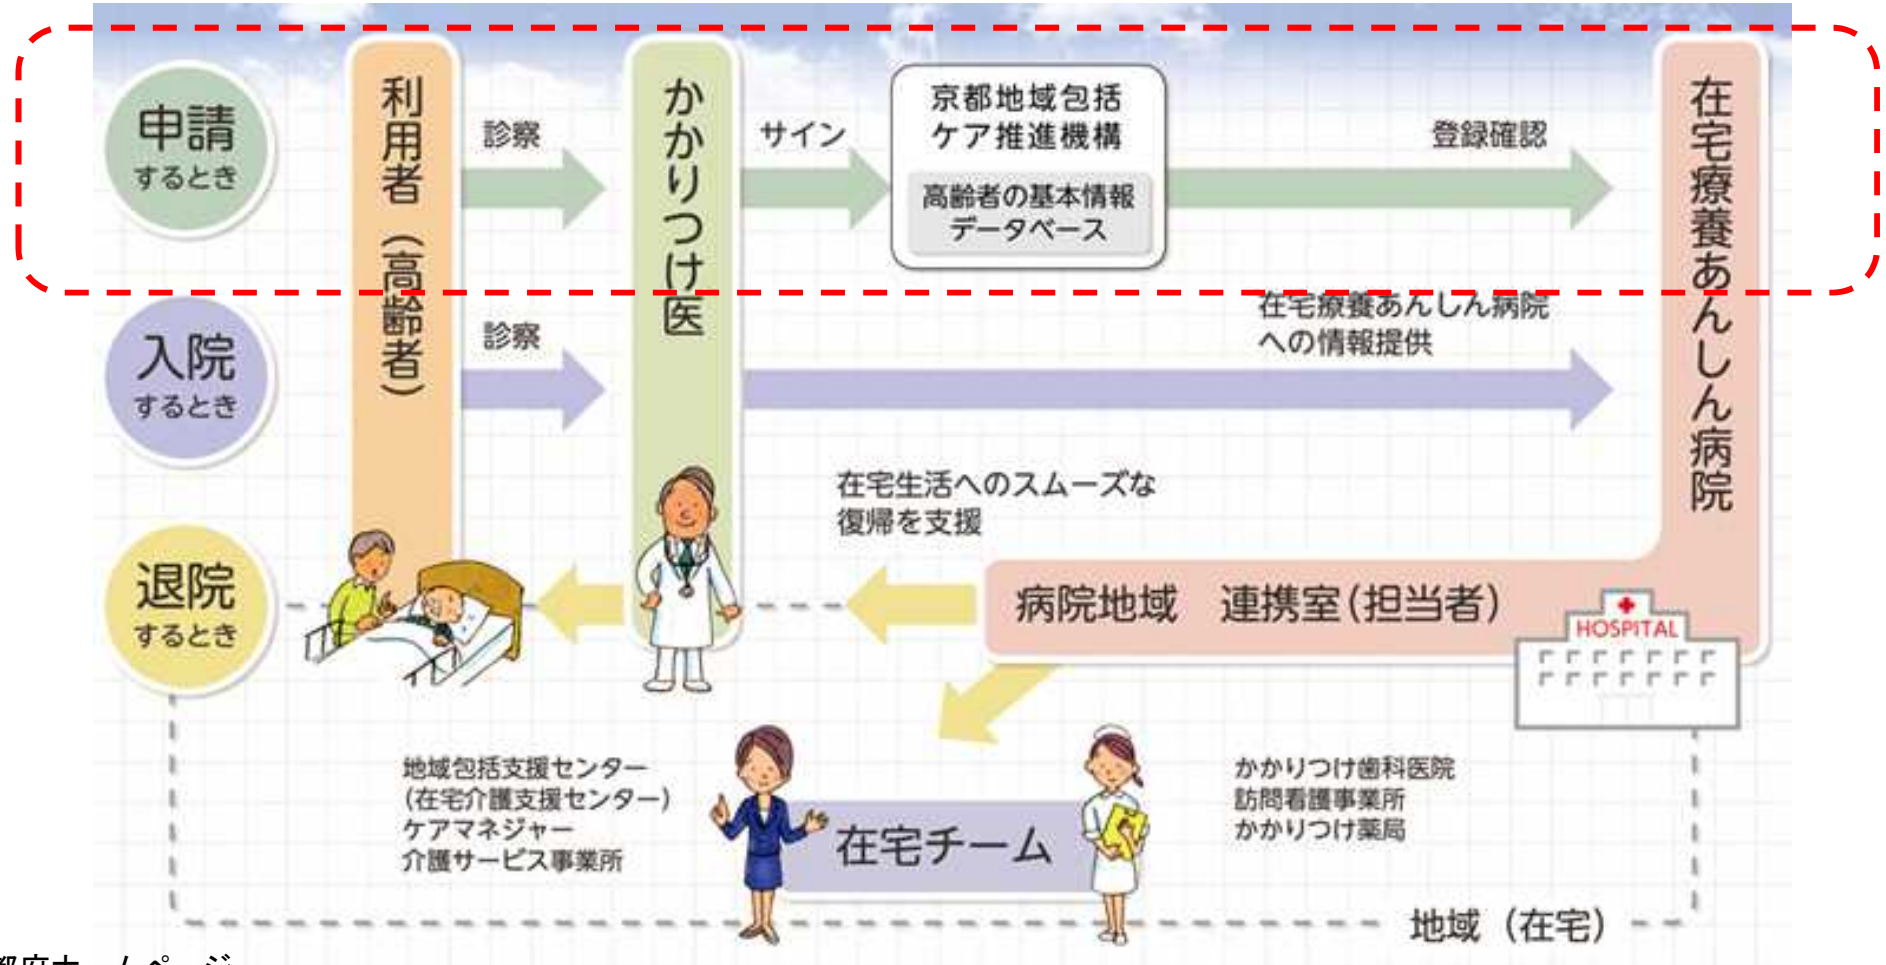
申請
するとき

入院
するとき

退院
するとき

利用者（高齢者）

診察

かかりつけ医

サイン

京都地域包括
ケア推進機構

高齢者の基本情報
データベース

登録確認

在宅療養あんしん病院

診察

在宅療養あんしん病院
への情報提供

在宅生活へのスムーズな
復帰を支援

病院地域　連携室（担当者）

HOSPITAL

地域包括支援センター
（在宅介護支援センター）
ケアマネジャー
介護サービス事業所

在宅チーム

かかりつけ歯科医院
訪問看護事業所
かかりつけ薬局

地域（在宅）

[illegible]